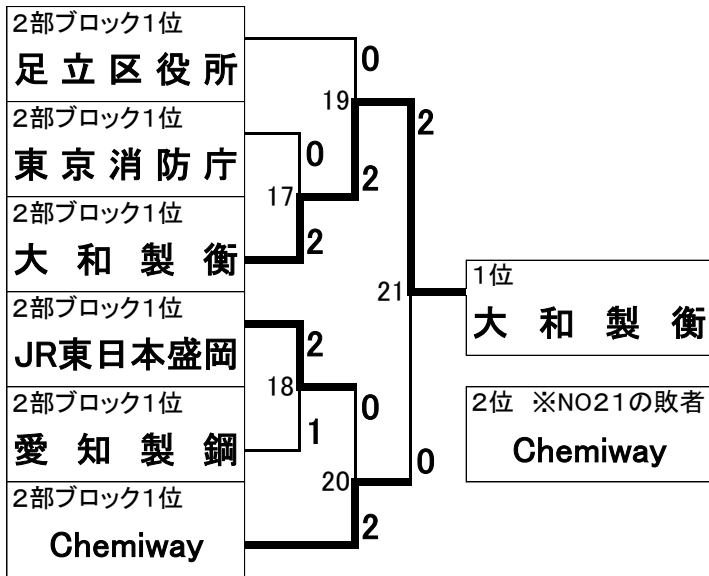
2部ブロック1位
足立区役所

2部ブロック1位
東京消防庁

2部ブロック1位
大和製衡

2部ブロック1位
JR東日本盛岡

2部ブロック1位
愛知製鋼

2部ブロック1位
Chemiway

0
19
2
0
17
2
2
21
2
18
0
1
20
0
2

1位
大和製衡

2位 ※NO21の敗者
Chemiway